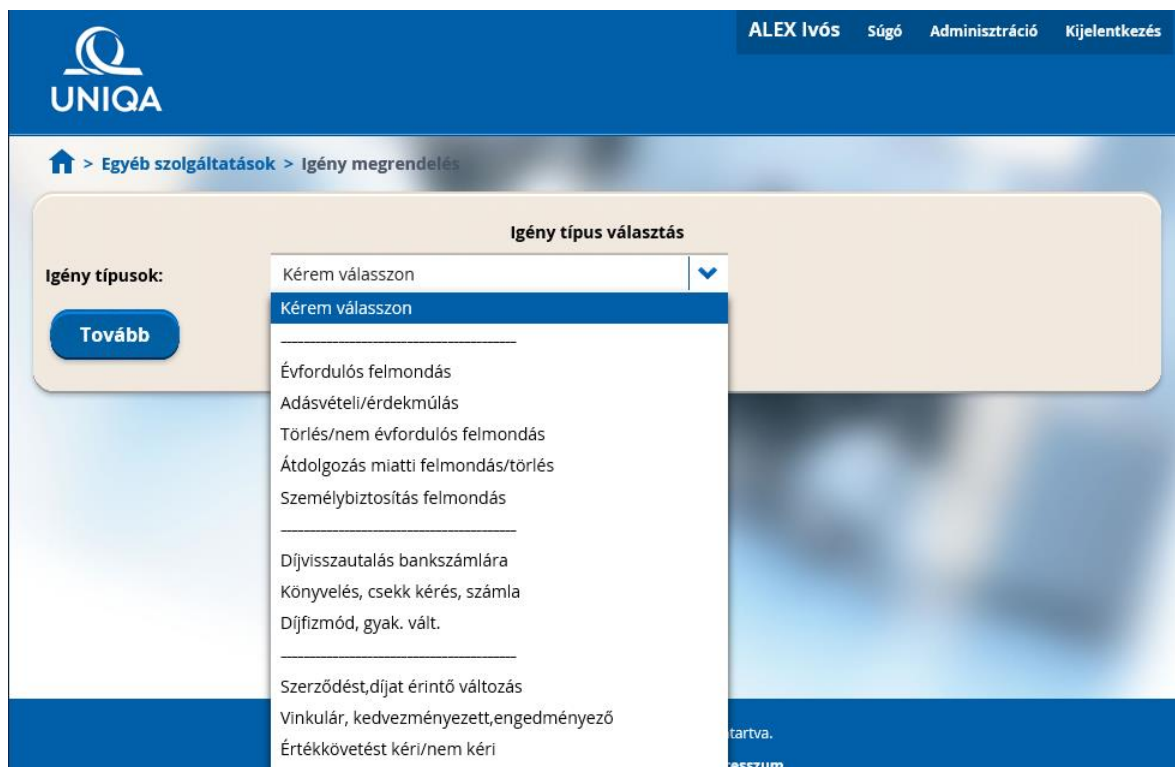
UNIQA

ALEX Ivós Súgó Adminisztráció Kijelentkezés

> Egyéb szolgáltatások > Igény megrendelés

Igény típus választás

Igény típusok:

Kérem válasszon

Tovább

Kérem válasszon

--------------------------------

Évfordulós felmondás

Adásvételi/érdekmúlás

Törlés/nem évfordulós felmondás

Átdolgozás miatti felmondás/törlés

Személybiztosítás felmondás

--------------------------------

Díjvisszautalás bankszámlára

Könyvelés, csekk kérés, számla

Díjfizmód, gyak. vált.

--------------------------------

Szerződést,díjat érintő változás

Vinkulár, kedvezményezett,engedményező

Értékkövetést kéri/nem kéri

tartva.

resszum